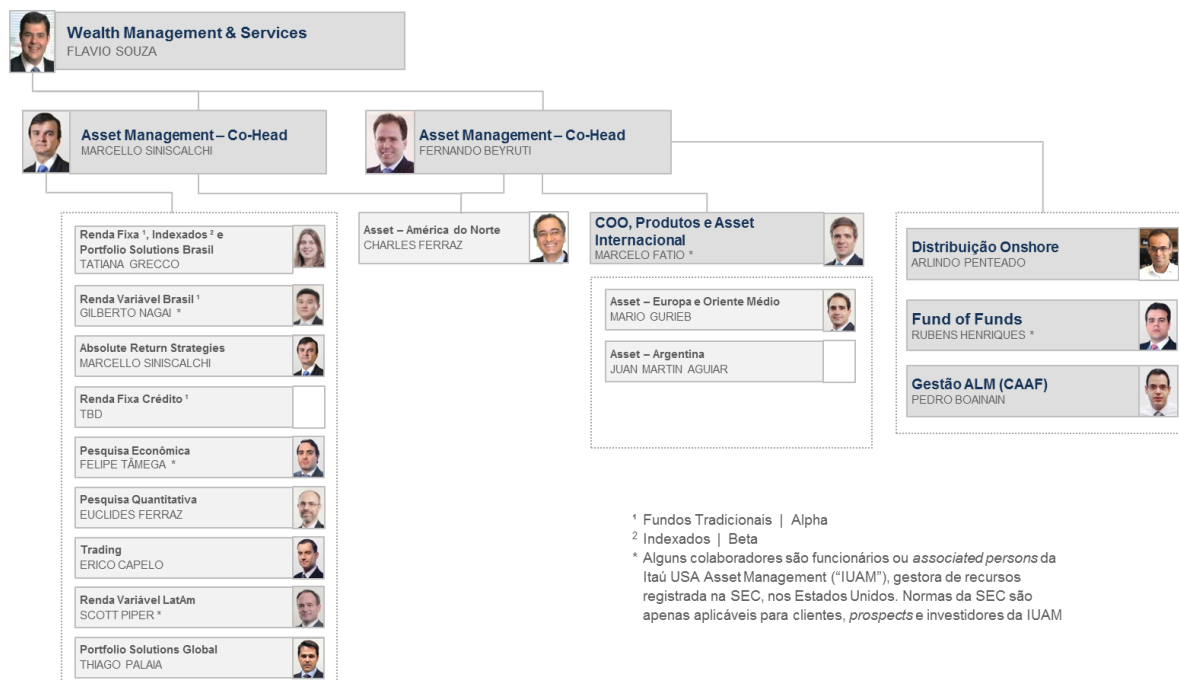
Wealth Management & Services
FLAVIO SOUZA

Asset Management – Co-Head
MARCELLO SINISCALCHI

Asset Management – Co-Head
FERNANDO BEYRUTI

Renda Fixa $^1$, Indexados $^2$ e Portfolio Solutions Brasil
TATIANA GRECCO

Renda Variável Brasil $^1$
GILBERTO NAGAI *

Absolute Return Strategies
MARCELLO SINISCALCHI

Renda Fixa Crédito $^1$
TBD

Pesquisa Econômica
FELIPE TÂMEGA *

Pesquisa Quantitativa
EUCLIDES FERRAZ

Trading
ERICO CAPELO

Renda Variável LatAm
SCOTT PIPER *

Portfolio Solutions Global
THIAGO PALAIA

Asset – América do Norte
CHARLES FERRAZ

COO, Produtos e Asset Internacional
MARCELO FATIO *

Asset – Europa e Oriente Médio
MARIO GURIEB

Asset – Argentina
JUAN MARTIN AGUIAR

Distribuição Onshore
ARLINDO PENTEADO

Fund of Funds
RUBENS HENRIQUES *

Gestão ALM (CAAF)
PEDRO BOAINAIN

$^1$ Fundos Tradicionais | Alpha
$^2$ Indexados | Beta
* Alguns colaboradores são funcionários ou associated persons da Itaú USA Asset Management (“IUAM”), gestora de recursos registrada na SEC, nos Estados Unidos. Normas da SEC são apenas aplicáveis para clientes, prospects e investidores da IUAM